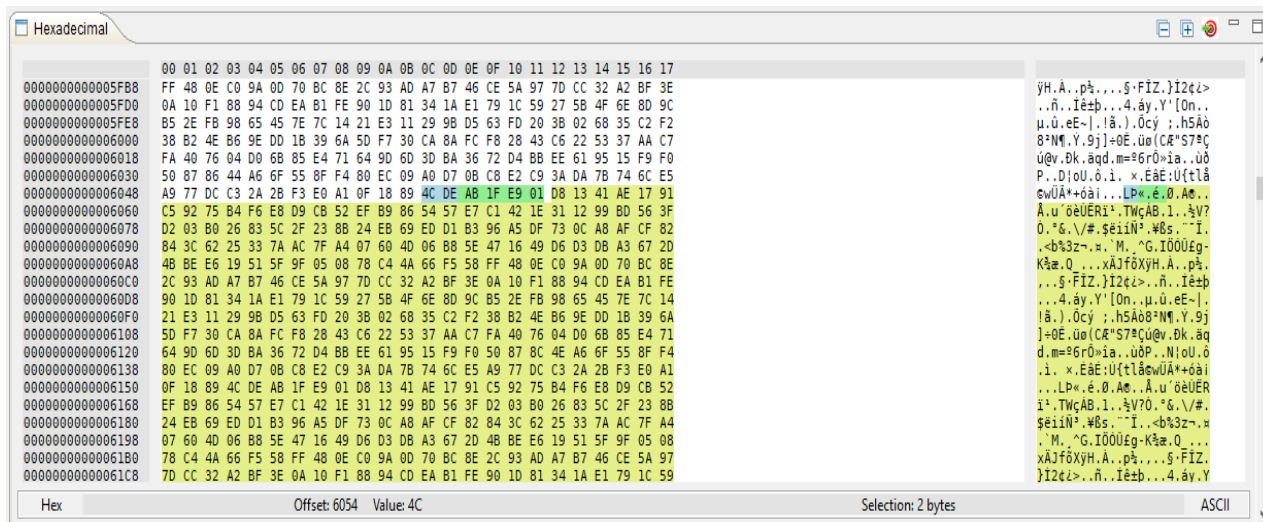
Hexadecimal

| | 00 01 02 03 04 05 06 07 08 09 0A 0B 0C 0D 0E 0F 10 11 12 13 14 15 16 17 | |
|---|---|---|
| 0000000000005FB8 | FF 48 0E C0 9A 0D 70 BC 8E 2C 93 AD A7 B7 46 CE 5A 97 7D CC 32 A2 BF 3E | ÿH.À..p¼.,..§·FÎZ.}Ì2¢¿> |
| 0000000000005FD0 | 0A 10 F1 88 94 CD EA B1 FE 90 1D 81 34 1A E1 79 1C 59 27 5B 4F 6E 8D 9C | ..ñ..Íê±þ...4.áy.Y'[On.. |
| 0000000000005FE8 | B5 2E FB 98 65 45 7E 7C 14 21 E3 11 29 9B D5 63 FD 20 3B 02 68 35 C2 F2 | µ.û.eE~\|.!ã.).Õcý ;.h5Âò |
| 0000000000006000 | 38 B2 4E B6 9E DD 1B 39 6A 5D F7 30 CA 8A FC F8 28 43 C6 22 53 37 AA C7 | 8²N¶.Ý.9j]÷0Ê.üø(CÆ"S7ªÇ |
| 0000000000006018 | FA 40 76 04 D0 6B 85 E4 71 64 9D 6D 3D BA 36 72 D4 BB EE 61 95 15 F9 F0 | ú@v.Ðk.äqd.m=º6rÔ»îa..ùð |
| 0000000000006030 | 50 87 86 44 A6 6F 55 8F F4 80 EC 09 A0 D7 0B C8 E2 C9 3A DA 7B 74 6C E5 | P..D¦oU.ô.ì. ×.ÈâÉ:Ú{tlå |
| 0000000000006048 | A9 77 DC C3 2A 2B F3 E0 A1 0F 18 89 4C DE AB 1F E9 01 D8 13 41 AE 17 91 | ©wÜÃ*+óà¡...LÞ«.é.Ø.A®.. |
| 0000000000006060 | C5 92 75 B4 F6 E8 D9 CB 52 EF B9 86 54 57 E7 C1 42 1E 31 12 99 BD 56 3F | Å.u´öèÙËRï¹.TWçÁB.1..½V? |
| 0000000000006078 | D2 03 B0 26 83 5C 2F 23 8B 24 EB 69 ED D1 B3 96 A5 DF 73 0C A8 AF CF 82 | Ò.°&.\/#.$ëiíÑ³.¥ßs.¨¯Ï. |
| 0000000000006090 | 84 3C 62 25 33 7A AC 7F A4 07 60 4D 06 B8 5E 47 16 49 D6 D3 DB A3 67 2D | .<b%3z¬.¤.`M.¸^G.IÖÓÛ£g- |
| 00000000000060A8 | 4B BE E6 19 51 5F 9F 05 08 78 C4 4A 66 F5 58 FF 48 0E C0 9A 0D 70 BC 8E | K¾æ.Q_...xÄJfõXÿH.À..p¼. |
| 00000000000060C0 | 2C 93 AD A7 B7 46 CE 5A 97 7D CC 32 A2 BF 3E 0A 10 F1 88 94 CD EA B1 FE | ,..§·FÎZ.}Ì2¢¿>..ñ..Íê±þ |
| 00000000000060D8 | 90 1D 81 34 1A E1 79 1C 59 27 5B 4F 6E 8D 9C B5 2E FB 98 65 45 7E 7C 14 | ...4.áy.Y'[On..µ.û.eE~\|. |
| 00000000000060F0 | 21 E3 11 29 9B D5 63 FD 20 3B 02 68 35 C2 F2 38 B2 4E B6 9E DD 1B 39 6A | !ã.).Õcý ;.h5Âò8²N¶.Ý.9j |
| 0000000000006108 | 5D F7 30 CA 8A FC F8 28 43 C6 22 53 37 AA C7 FA 40 76 04 D0 6B 85 E4 71 | ]÷0Ê.üø(CÆ"S7ªÇú@v.Ðk.äq |
| 0000000000006120 | 64 9D 6D 3D BA 36 72 D4 BB EE 61 95 15 F9 F0 50 87 8C 4E A6 6F 55 8F F4 | d.m=º6rÔ»îa..ùðP..N¦oU.ô |
| 0000000000006138 | 80 EC 09 A0 D7 0B C8 E2 C9 3A DA 7B 74 6C E5 A9 77 DC C3 2A 2B F3 E0 A1 | .ì. ×.ÈâÉ:Ú{tlå©wÜÃ*+óà¡ |
| 0000000000006150 | 0F 18 89 4C DE AB 1F E9 01 D8 13 41 AE 17 91 C5 92 75 B4 F6 E8 D9 CB 52 | ...LÞ«.é.Ø.A®..Å.u´öèÙËR |
| 0000000000006168 | EF B9 86 54 57 E7 C1 42 1E 31 12 99 BD 56 3F D2 03 B0 26 83 5C 2F 23 8B | ï¹.TWçÁB.1..½V?Ò.°&.\/#. |
| 0000000000006180 | 24 EB 69 ED D1 B3 96 A5 DF 73 0C A8 AF CF 82 84 3C 62 25 33 7A AC 7F A4 | $ëiíÑ³.¥ßs.¨¯Ï..<b%3z¬.¤ |
| 0000000000006198 | 07 60 4D 06 B8 5E 47 16 49 D6 D3 DB A3 67 2D 4B BE E6 19 51 5F 9F 05 08 | .`M.¸^G.IÖÓÛ£g-K¾æ.Q_... |
| 00000000000061B0 | 78 C4 4A 66 F5 58 FF 48 0E C0 9A 0D 70 BC 8E 2C 93 AD A7 B7 46 CE 5A 97 | xÄJfõXÿH.À..p¼.,..§·FÎZ. |
| 00000000000061C8 | 7D CC 32 A2 BF 3E 0A 10 F1 88 94 CD EA B1 FE 90 1D 81 34 1A E1 79 1C 59 | }Ì2¢¿>..ñ..Íê±þ...4.áy.Y |

Hex Offset: 6054 Value: 4C Selection: 2 bytes ASCII